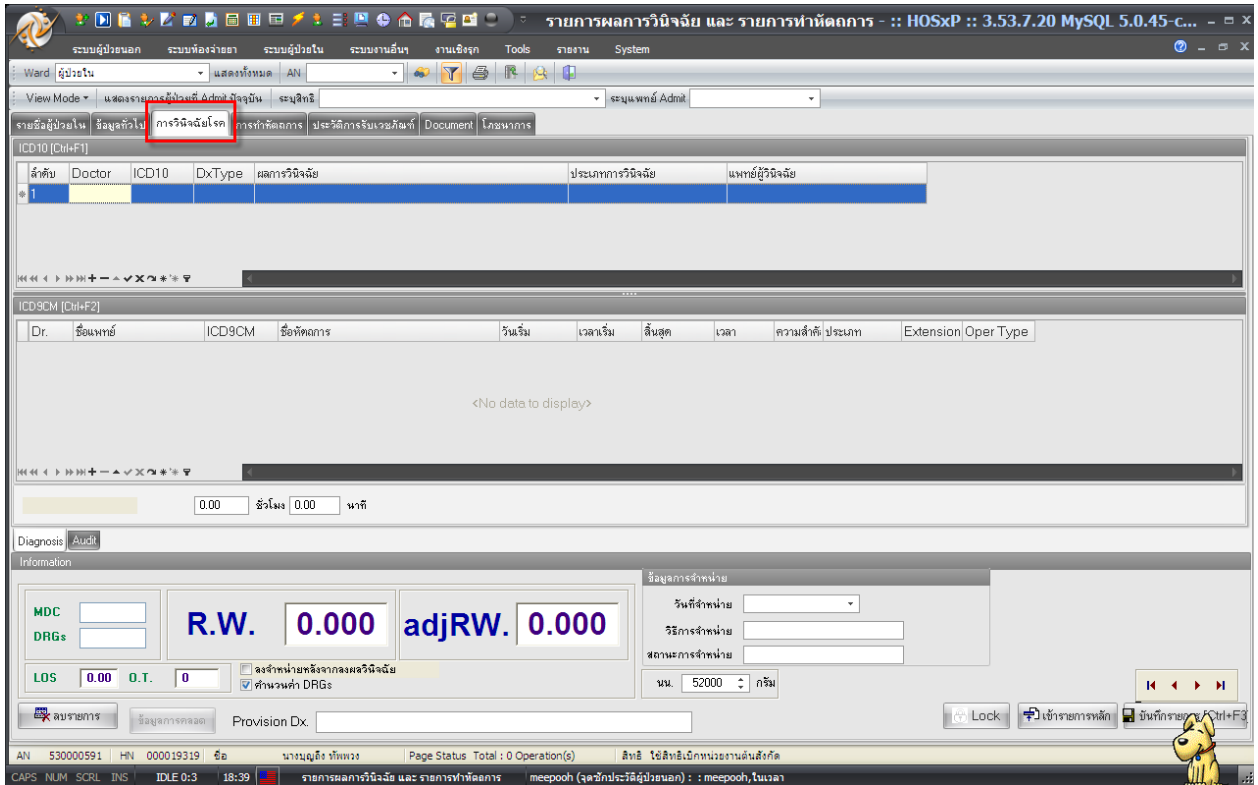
รายการผลการวินิจฉัย และ รายการทำหัตถการ - :: HOSxP :: 3.53.7.20 MySQL 5.0.45-c...

ระบบผู้ป่วยนอก ระบบห้องจ่ายยา ระบบผู้ป่วยใน ระบบงานอื่นๆ งานเชิงรุก Tools รายงาน System

Ward ผู้ป่วยใน แสดงทั้งหมด AN

View Mode แสดงรายการผู้ป่วยที่ Admit ปัจจุบัน ระบุสิทธิ ระบุแพทย์ Admit

รายชื่อผู้ป่วยใน ข้อมูลทั่วไป การวินิจฉัยโรค การทำหัตถการ ประวัติการรับเวชภัณฑ์ Document โภชนาการ

ICD10 [Ctrl+F1]

| ลำดับ | Doctor | ICD10 | DxType | ผลการวินิจฉัย | ประเภทการวินิจฉัย | แพทย์ผู้วินิจฉัย |
|---|---|---|---|---|---|---|
| 1 | | | | | | |

ICD9CM [Ctrl+F2]

| Dr. | ชื่อแพทย์ | ICD9CM | ชื่อหัตถการ | วันเริ่ม | เวลาเริ่ม | สิ้นสุด | เวลา | ความสำคัญ | ประเภท | Extension | Oper Type |
|---|---|---|---|---|---|---|---|---|---|---|---|

<No data to display>

0.00 ชั่วโมง 0.00 นาที

Diagnosis Audit

Information

MDC
DRGs
R.W. 0.000 adjRW. 0.000
LOS 0.00 O.T. 0
ลงจำหน่ายหลังจากลงผลวินิจฉัย
คำนวนค่า DRGs

ข้อมูลการจำหน่าย
วันที่จำหน่าย
วิธีการจำหน่าย
สถานะการจำหน่าย
นน. 52000 กรัม

ลบรายการ ข้อมูลการคลอด Provision Dx.
Lock เข้ารายการหลัก บันทึกรายการ [Ctrl+F3]

AN 530000591 HN 000019319 ชื่อ นางบุญถึง ทัพพวง Page Status Total : 0 Operation(s) สิทธิ ใช้สิทธิเบิกหน่วยงานต้นสังกัด

CAPS NUM SCRL INS IDLE 0:3 18:39 รายการผลการวินิจฉัย และ รายการทำหัตถการ meepooh (จุดซักประวัติผู้ป่วยนอก) : : meepooh,ในเวลา